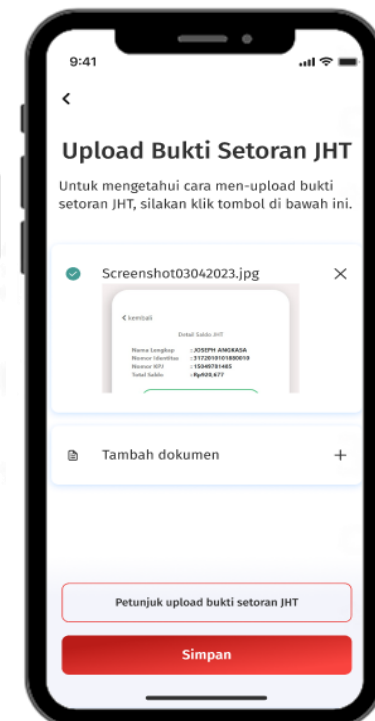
9:41

<

Upload Bukti Setoran JHT

Untuk mengetahui cara men-upload bukti setoran JHT, silakan klik tombol di bawah ini.

Screenshot03042023.jpg

< kembali

Detail Saldo JHT

| Nama Lengkap | : JOSEPH ANGKASA |
|---|---|
| Nomor Identitas | : 3172010101880019 |
| Nomor KPJ | : 15049781485 |
| Total Saldo | : Rp920.677 |

Tambah dokumen

Petunjuk upload bukti setoran JHT

Simpan